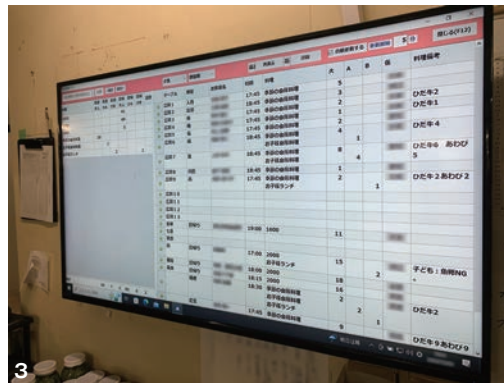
閉じる(F12)

料理備考

ひだ牛2

ひだ牛4

ひだ牛6 あわび5

ひだ牛2 あわび2

子ども：魚類NG

ひだ牛2

ひだ牛9 あわび3

17:45
17:45
17:45
17:45
18:45
18:45
18:30
19:00 1000
17:00 2000
18:00 2000
18:15 2000
18:30 2000

お子様ランチ
お子様ランチ

3